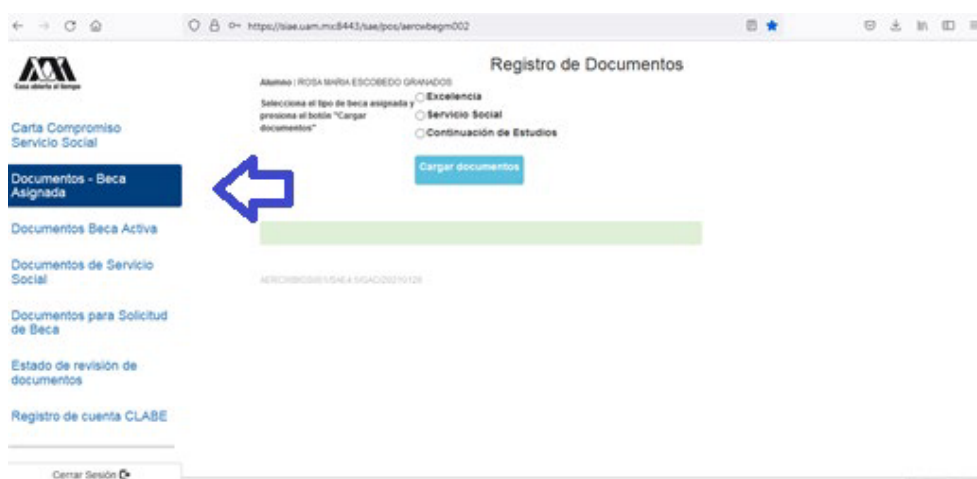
https://siae.uam.mx:8443/sae/pos/aercwbegm002

Casa abierta al tiempo

Carta Compromiso Servicio Social

Documentos - Beca Asignada

Documentos Beca Activa

Documentos de Servicio Social

Documentos para Solicitud de Beca

Estado de revisión de documentos

Registro de cuenta CLABE

Cerrar Sesión

Registro de Documentos

Alumno : ROSA MARIA ESCOBEDO GRANADOS

Selecciona el tipo de beca asignada y presiona el botón "Cargar documentos"

Excelencia
Servicio Social
Continuación de Estudios

Cargar documentos

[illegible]